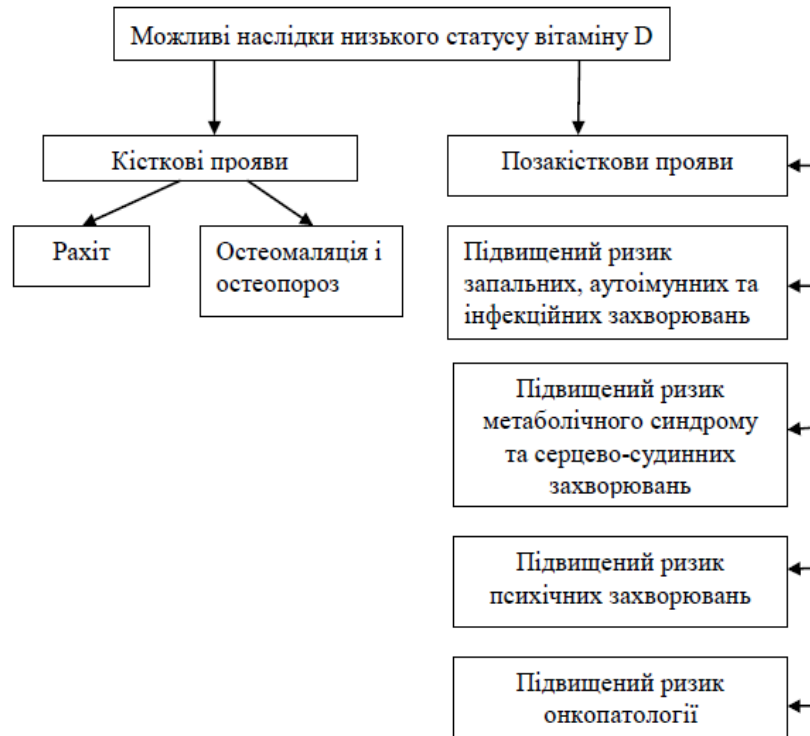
Можливі наслідки низького статусу вітаміну D

Кісткові прояви

Рахіт

Остеомаляція і остеопороз

Позакісткови прояви

Підвищений ризик запальних, аутоімунних та інфекційних захворювань

Підвищений ризик метаболічного синдрому та серцево-судинних захворювань

Підвищений ризик психічних захворювань

Підвищений ризик онкопатології